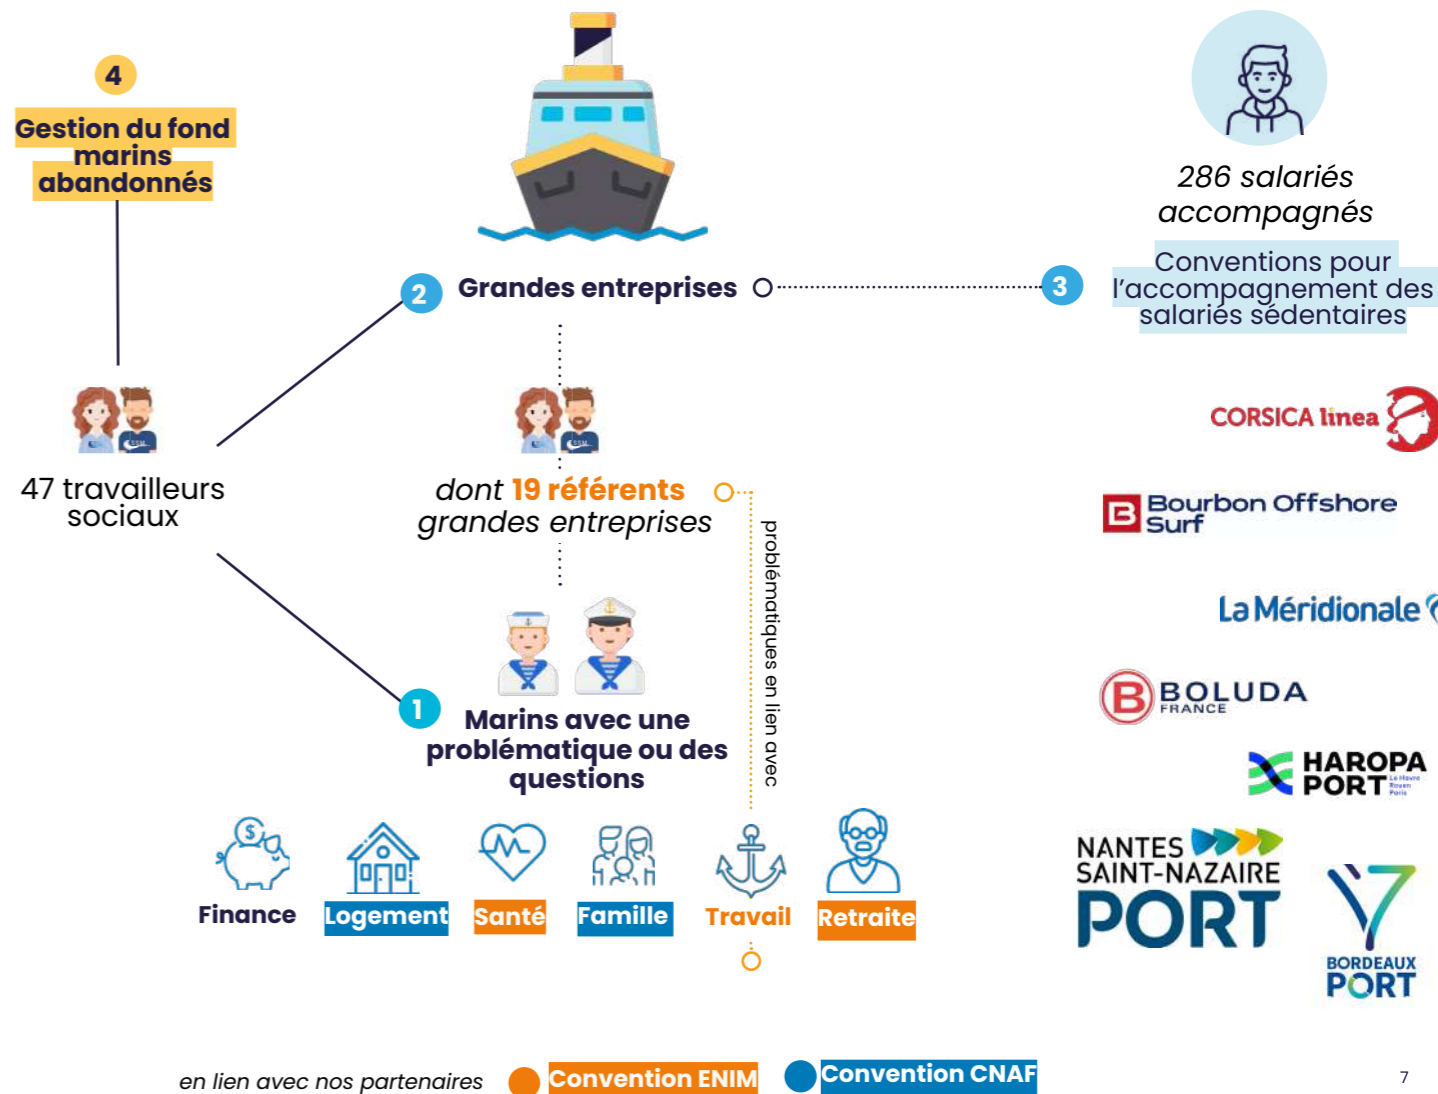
4

Gestion du fond marins abandonnés

2 Grandes entreprises

3 Conventions pour l'accompagnement des salariés sédentaires

286 salariés accompagnés

47 travailleurs sociaux

dont 19 référents grandes entreprises

problématiques en lien avec

1 Marins avec une problématique ou des questions

Finance Logement Santé Famille Travail Retraite

CORSICA linea

Bourbon Offshore Surf

La Méridionale

BOLUDA FRANCE

HAROPA PORT

NANTES SAINT-NAZAIRE PORT

BORDEAUX PORT

en lien avec nos partenaires Convention ENIM Convention CNAF

7